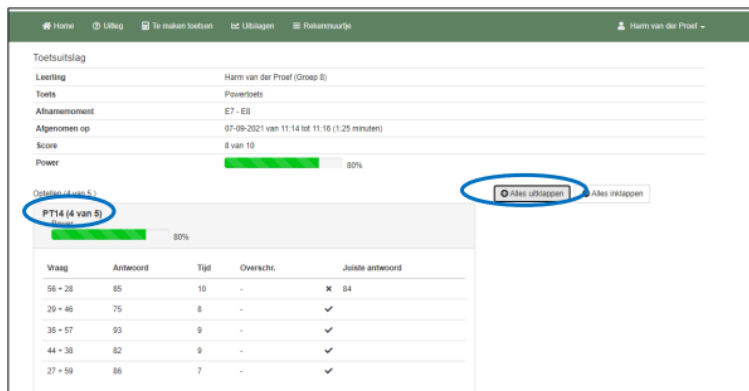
Home Uitleg Te maken toetsen Uitslagen Rekenmuurtje Harm van der Proef

Toetsuitslag

| | |
|---|---|
| Leerling | Harm van der Proef (Groep 8) |
| Toets | Powertoets |
| Afnamemoment | E7 - E8 |
| Afgenomen op | 07-09-2021 van 11:14 tot 11:16 (1:25 minuten) |
| Score | 8 van 10 |
| Power | 80% |

Optellen (4 van 5)

Alles uitklappen Alles inklappen

PT14 (4 van 5)
Power
80%

| Vraag | Antwoord | Tijd | Overschr. | Juiste antwoord |
|---|---|---|---|---|
| 56 + 28 | 85 | 10 | - | ✗ 84 |
| 29 + 46 | 75 | 8 | - | ✓ |
| 36 + 57 | 93 | 9 | - | ✓ |
| 44 + 38 | 82 | 9 | - | ✓ |
| 27 + 59 | 86 | 7 | - | ✓ |